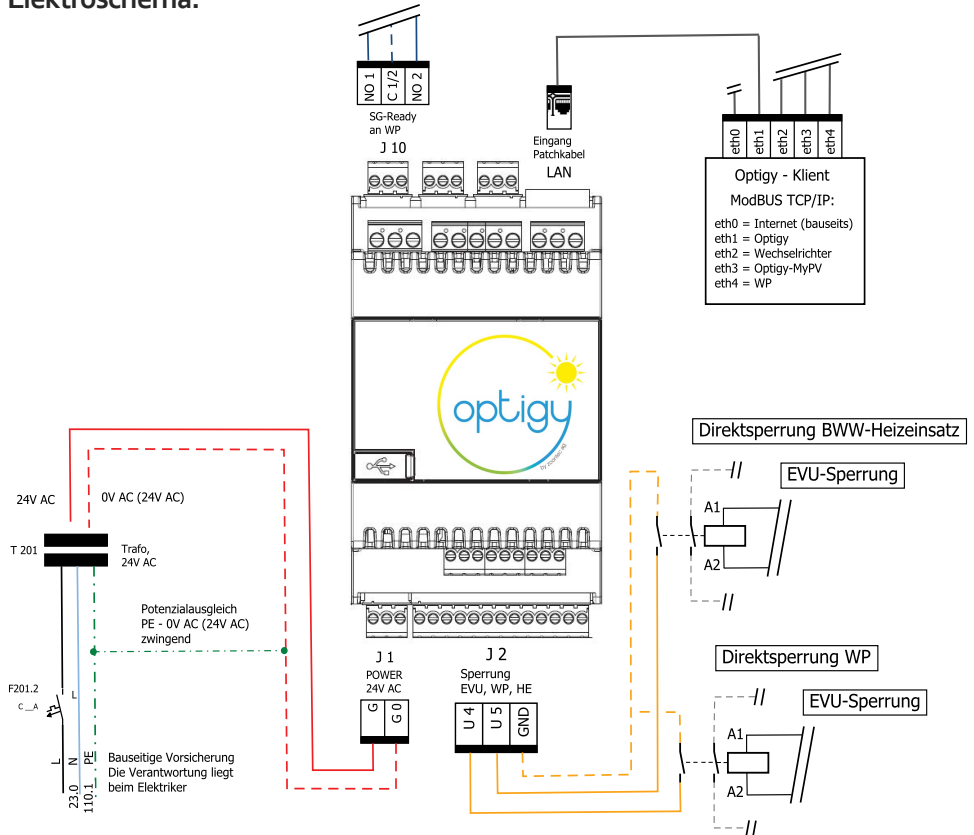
Elektroschema:

NO 1
C 1/2
NO 2
SG-Ready an WP
J 10

Eingang Patchkabel
LAN

eth0
eth1
eth2
eth3
eth4

Optigy - Klient
ModBUS TCP/IP:
eth0 = Internet (bauseits)
eth1 = Optigy
eth2 = Wechselrichter
eth3 = Optigy-MyPV
eth4 = WP

optigy
by Zoeon AG

Direktsperrung BWW-Heizeinsatz
EVU-Sperrung
A1
A2

24V AC
0V AC (24V AC)
T 201
Trafo, 24V AC

Potenzialausgleich PE - 0V AC (24V AC) zwingend

F201.2
C __A
L
L
N
PE
23.0
110.1

Bauseitige Vorsicherung
Die Verantwortung liegt beim Elektriker

J 1
POWER 24V AC
G
G 0

J 2
Sperrung EVU, WP, HE
U 4
U 5
GND

Direktsperrung WP
EVU-Sperrung
A1
A2